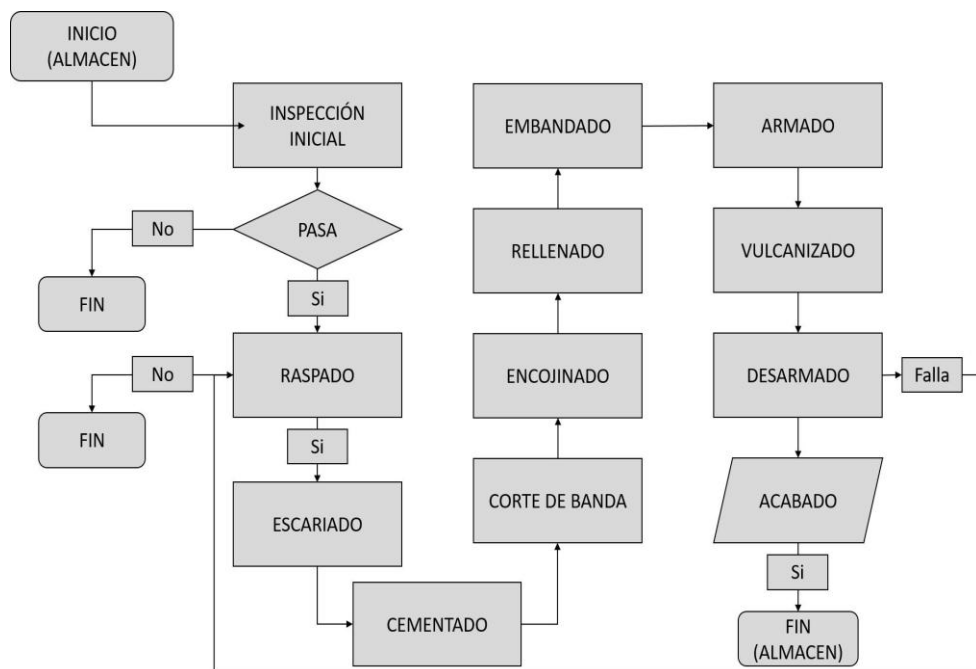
INICIO (ALMACEN)

INSPECCIÓN INICIAL

PASA

No

FIN

Si

No

RASPADO

FIN

Si

ESCARIADO

CEMENTADO

CORTE DE BANDA

ENCOJINADO

RELLENADO

EMBANDADO

ARMADO

VULCANIZADO

DESARMADO

Falla

ACABADO

Si

FIN (ALMACEN)